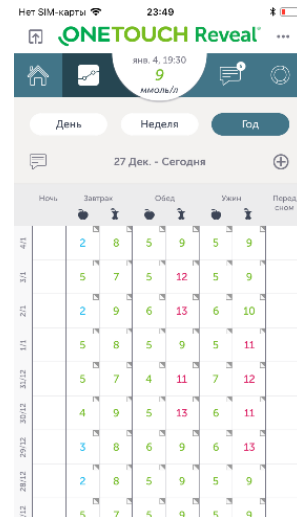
Нет SIM-карты 23:49

ONETOUCH Reveal

янв. 4, 19:30
9
ммоль/л

День Неделя Год

27 Дек. - Сегодня

| | Ночь | Завтрак | | Обед | | Ужин | | Перед сном |
|---|---|---|---|---|---|---|---|---|
| 4/1 | | 2 | 8 | 5 | 9 | 5 | 9 | |
| 3/1 | | 5 | 7 | 5 | 12 | 5 | 9 | |
| 2/1 | | 2 | 9 | 6 | 13 | 6 | 10 | |
| 1/1 | | 5 | 8 | 5 | 9 | 5 | 11 | |
| 31/12 | | 5 | 7 | 4 | 11 | 7 | 12 | |
| 30/12 | | 4 | 9 | 5 | 13 | 6 | 11 | |
| 29/12 | | 3 | 8 | 6 | 9 | 6 | 13 | |
| 28/12 | | 5 | 8 | 5 | 9 | 5 | 9 | |
| | | 5 | 7 | 5 | 8 | 5 | 8 | |